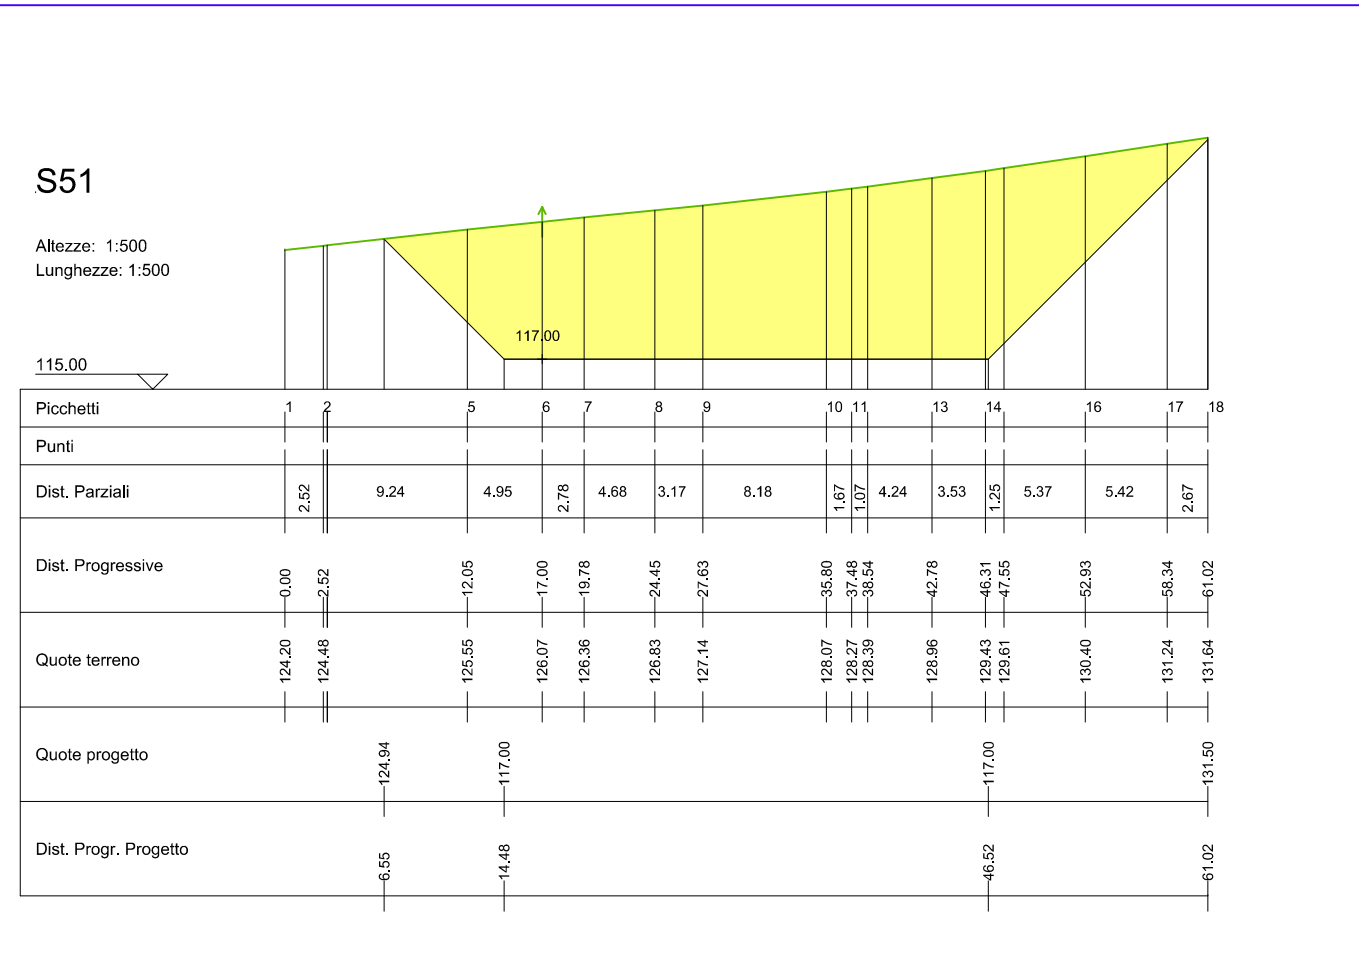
S51

Altezze: 1:500
Lunghezze: 1:500

115.00

117.00

| Picchetti | 1 | 2 | 5 | 6 | 7 | 8 | 9 | 10 | 11 | 13 | 14 | 16 | 17 | 18 |
|---|---|---|---|---|---|---|---|---|---|---|---|---|---|---|

Punti

Dist. Parziali: 2.52, 9.24, 4.95, 2.78, 4.68, 3.17, 8.18, 1.67, 1.07, 4.24, 3.53, 1.25, 5.37, 5.42, 2.67

Dist. Progressive: 0.00, 2.52, 12.05, 17.00, 19.78, 24.45, 27.63, 35.80, 37.48, 38.54, 42.78, 46.31, 47.55, 52.93, 58.34, 61.02

Quote terreno: 124.20, 124.48, 125.55, 126.07, 126.36, 126.83, 127.14, 128.07, 128.27, 128.39, 128.96, 129.43, 129.61, 130.40, 131.24, 131.64

Quote progetto: 124.94, 117.00, 117.00, 131.50

Dist. Progr. Progetto: 6.55, 14.48, 46.52, 61.02